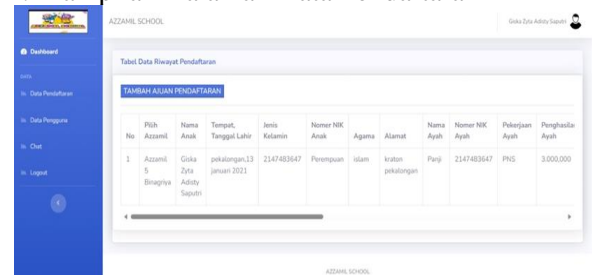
AZZAMIL SCHOOL

Giska Zyta Adisty Saputri

Dashboard

DATA

Data Pendaftaran

Data Pengguna

Chat

Logout

Tabel Data Riwayat Pendaftaran

TAMBAH AJUAN PENDAFTARAN

| No | Pilih Azzamil | Nama Anak | Tempat, Tanggal Lahir | Jenis Kelamin | Nomer NIK Anak | Agama | Alamat | Nama Ayah | Nomer NIK Ayah | Pekerjaan Ayah | Penghasila Ayah |
|---|---|---|---|---|---|---|---|---|---|---|---|
| 1 | Azzamil 5 Binagriya | Giska Zyta Adisty Saputri | pekalongan,13 januari 2021 | 2147483647 | Perempuan | islam | kraton pekalongan | Panji | 2147483647 | PNS | 3.000,000 |

AZZAMIL SCHOOL